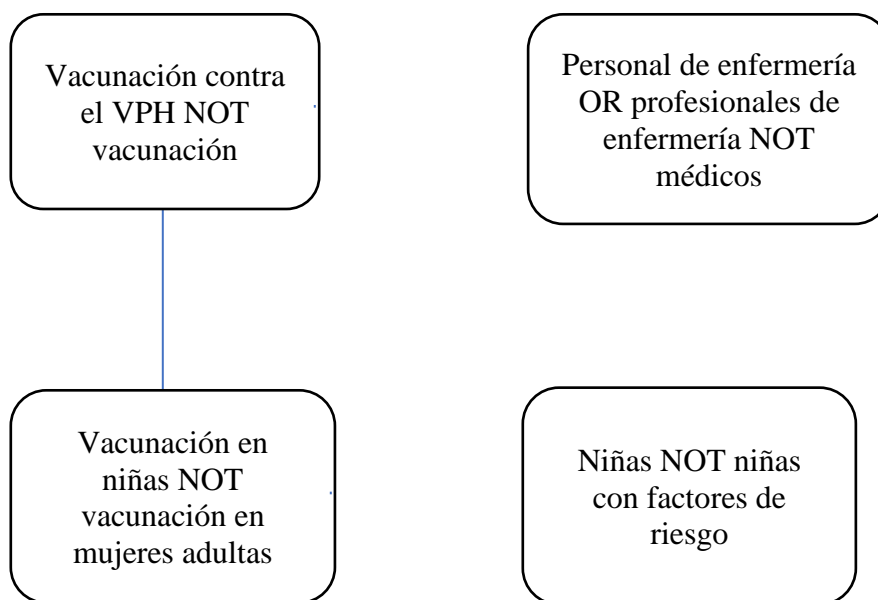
Vacunación contra el VPH NOT vacunación

Personal de enfermería OR profesionales de enfermería NOT médicos

Vacunación en niñas NOT vacunación en mujeres adultas

Niñas NOT niñas con factores de riesgo